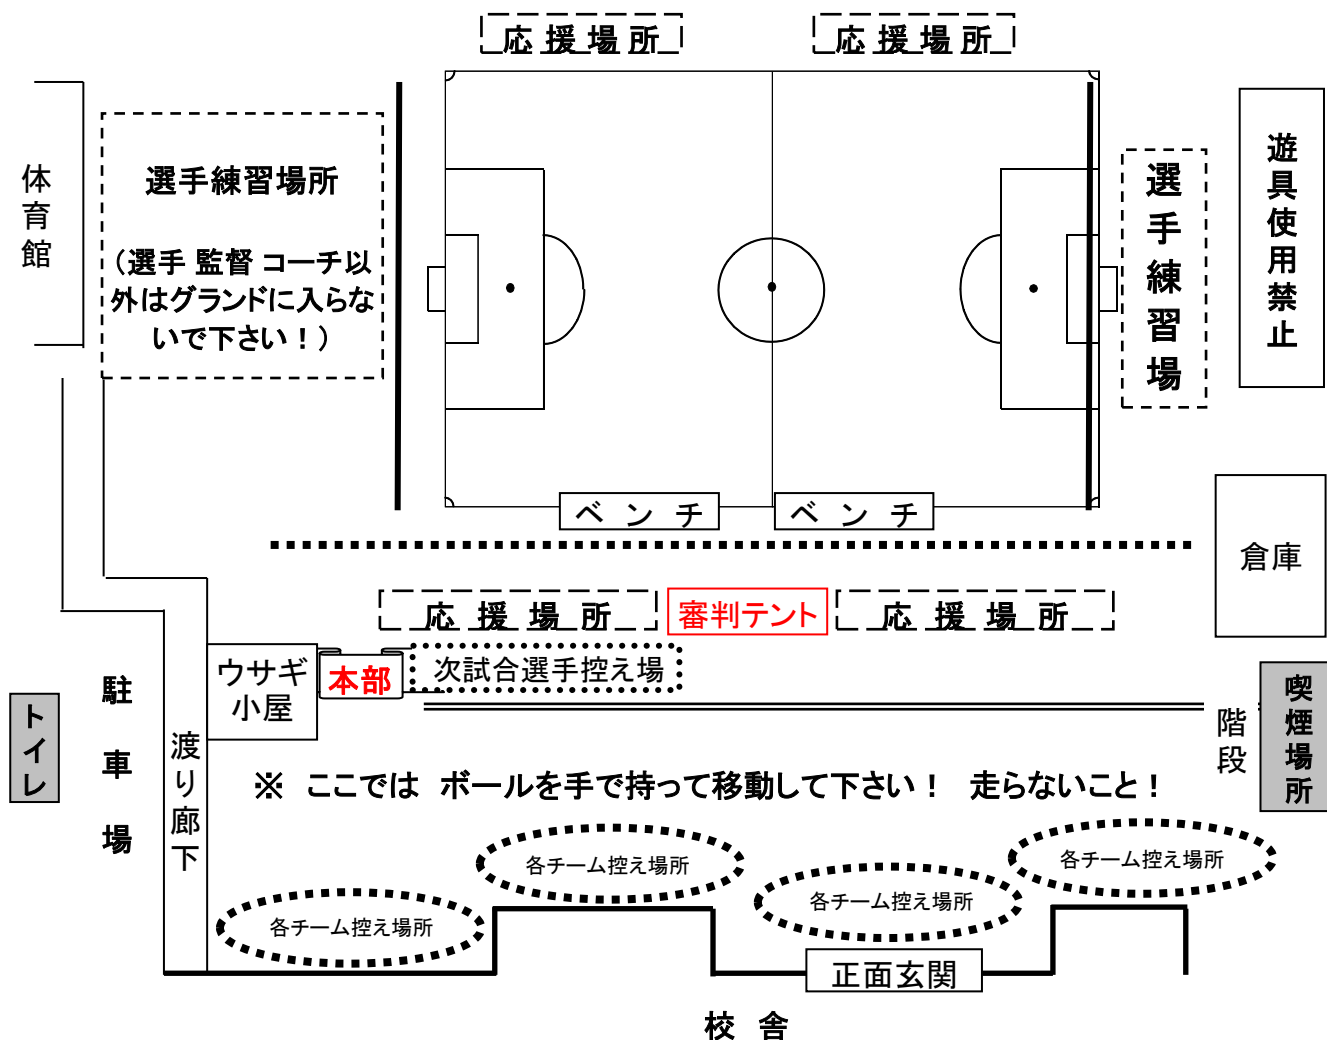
応援場所

応援場所

体育館

選手練習場所

（選手 監督 コーチ以外はグランドに入らないで下さい！）

選手練習場

遊具使用禁止

ベンチ

ベンチ

倉庫

応援場所

審判テント

応援場所

ウサギ小屋

本部

次試合選手控え場

トイレ

駐車場

渡り廊下

階段

喫煙場所

※ ここでは ボールを手で持って移動して下さい！ 走らないこと！

各チーム控え場所

各チーム控え場所

各チーム控え場所

各チーム控え場所

正面玄関

校舎